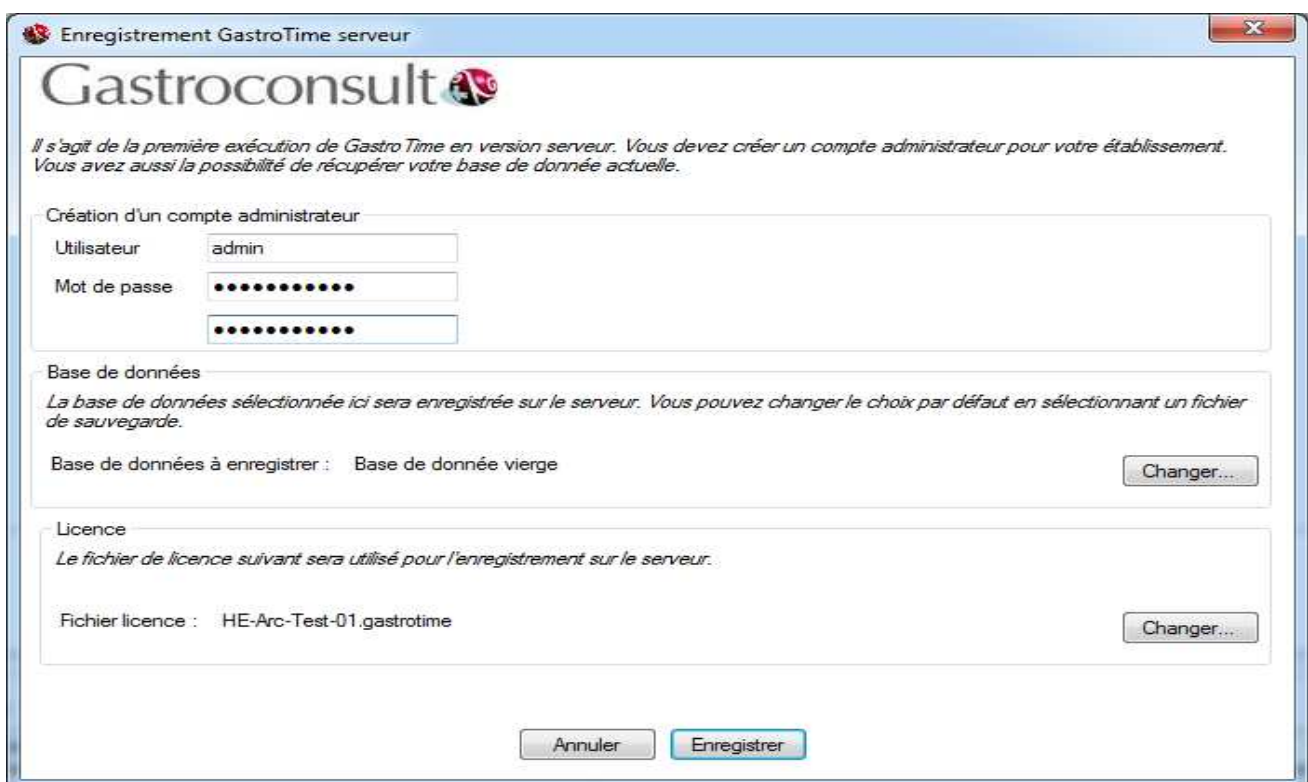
Enregistrement GastroTime serveur

Gastroconsult

Il s'agit de la première exécution de Gastro Time en version serveur. Vous devez créer un compte administrateur pour votre établissement. Vous avez aussi la possibilité de récupérer votre base de donnée actuelle.

Création d'un compte administrateur

Utilisateur admin

Mot de passe ●●●●●●●●●●●

●●●●●●●●●●●

Base de données

La base de données sélectionnée ici sera enregistrée sur le serveur. Vous pouvez changer le choix par défaut en sélectionnant un fichier de sauvegarde.

Base de données à enregistrer : Base de donnée vierge

Changer...

Licence

Le fichier de licence suivant sera utilisé pour l'enregistrement sur le serveur.

Fichier licence : HE-Arc-Test-01.gastrotime

Changer...

Annuler Enregistrer